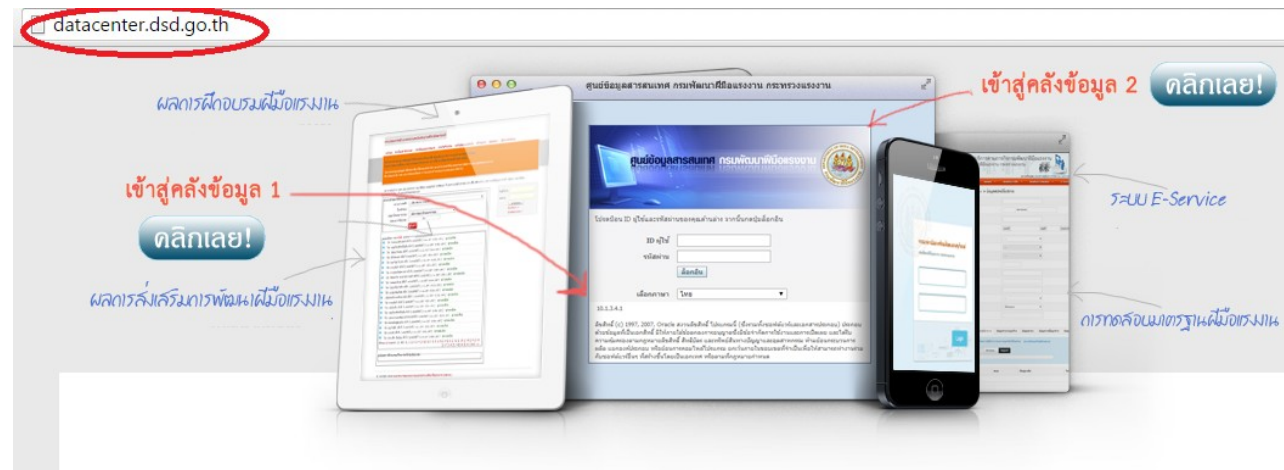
datacenter.dsd.go.th

ผลการฝึกอบรมฝีมือแรงงาน

ศูนย์ข้อมูลสารสนเทศ กรมพัฒนาฝีมือแรงงาน กระทรวงแรงงาน

เข้าสู่คลังข้อมูล 2

คลิกเลย!

ศูนย์ข้อมูลสารสนเทศ กรมพัฒนาฝีมือแรงงาน

เข้าสู่คลังข้อมูล 1

ระบบ E-Service

คลิกเลย!

ID ผู้ใช้

รหัสผ่าน

ล็อกอิน

เลือกภาษา ไทย

10.1.3.4.1

ผลการส่งเสริมการพัฒนาฝีมือแรงงาน

การทดสอบมาตรฐานฝีมือแรงงาน